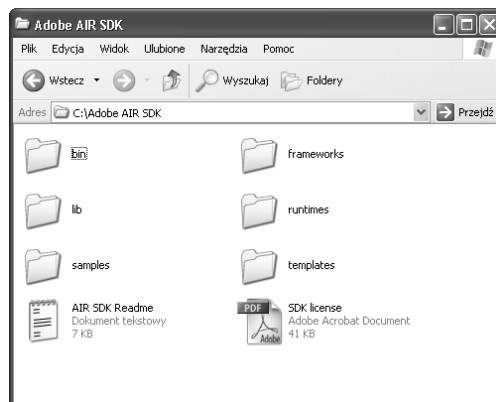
Adobe AIR SDK

Plik Edycja Widok Ulubione Narzędzia Pomoc

Wstecz Wyszukaj Foldery

Adres C:\Adobe AIR SDK Przejdź

bin

frameworks

lib

runtimes

samples

templates

AIR SDK Readme
Dokument tekstowy
7 KB

PDF
Adobe

SDK license
Adobe Acrobat Document
41 KB